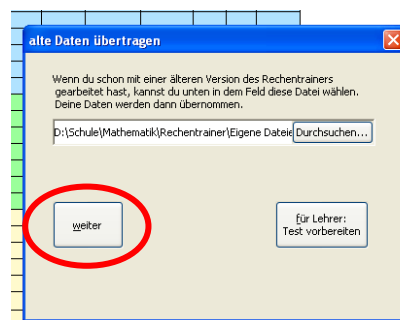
alte Daten übertragen

Wenn du schon mit einer älteren Version des Rechentrainers gearbeitet hast, kannst du unten in dem Feld diese Datei wählen. Deine Daten werden dann übernommen.

D:\Schule\Mathematik\Rechentrainer\Eigene Dateie

Durchsuchen...

weiter

für Lehrer: Test vorbereiten